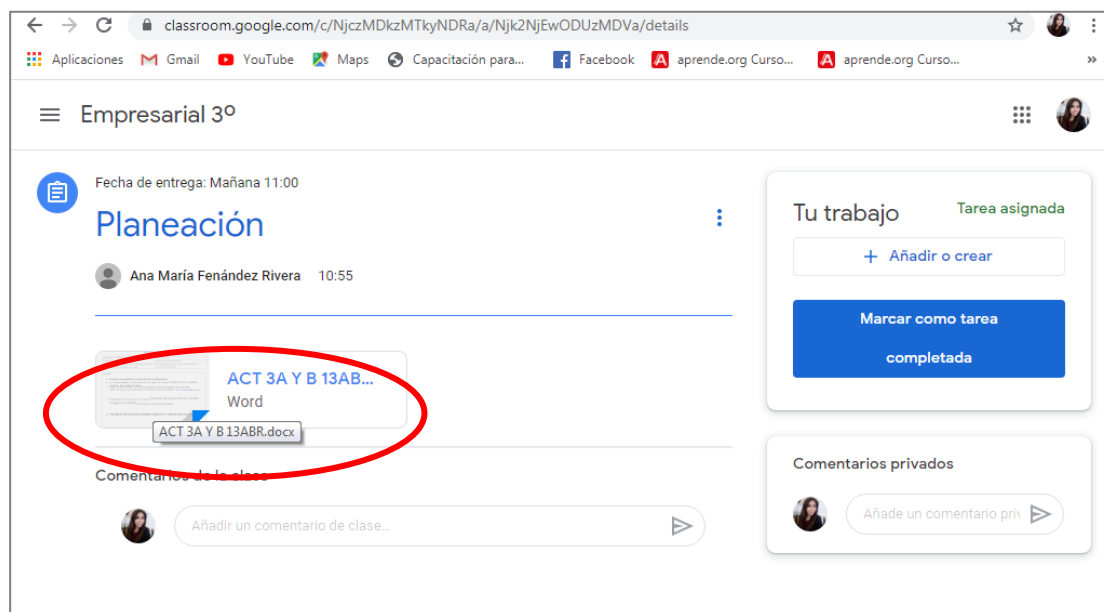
classroom.google.com/c/NjczMDkzMTkyNDRa/a/Njk2NjEwODUzMDVa/details

Aplicaciones Gmail YouTube Maps Capacitación para... Facebook aprende.org Curso... aprende.org Curso...

Empresarial 3º

Fecha de entrega: Mañana 11:00

Planeación

Ana María Fenández Rivera 10:55

ACT 3A Y B 13AB...
Word
ACT 3A Y B 13ABR.docx

Comentarios de la clase

Añadir un comentario de clase...

Tu trabajo
Tarea asignada

+ Añadir o crear

Marcar como tarea completada

Comentarios privados

Añade un comentario priv